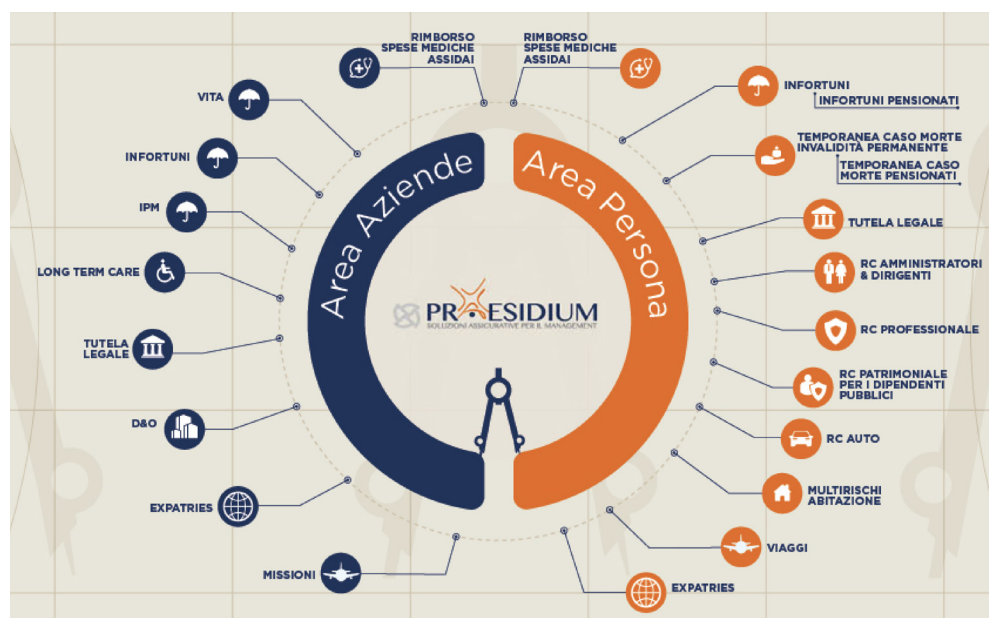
RIMBORSO SPESE MEDICHE ASSIDAI

VITA

INFORTUNI

IPM

LONG TERM CARE

TUTELA LEGALE

D&O

EXPATRIES

MISSIONI

Area Aziende

PRAESIDIUM
SOLUZIONI ASSICURATIVE PER IL MANAGEMENT

Area Persona

RIMBORSO SPESE MEDICHE ASSIDAI

INFORTUNI

INFORTUNI PENSIONATI

TEMPORANEA CASO MORTE INVALIDITÀ PERMANENTE

TEMPORANEA CASO MORTE PENSIONATI

TUTELA LEGALE

RC AMMINISTRATORI & DIRIGENTI

RC PROFESSIONALE

RC PATRIMONIALE PER I DIPENDENTI PUBBLICI

RC AUTO

MULTIRISCHI ABITAZIONE

VIAGGI

EXPATRIES